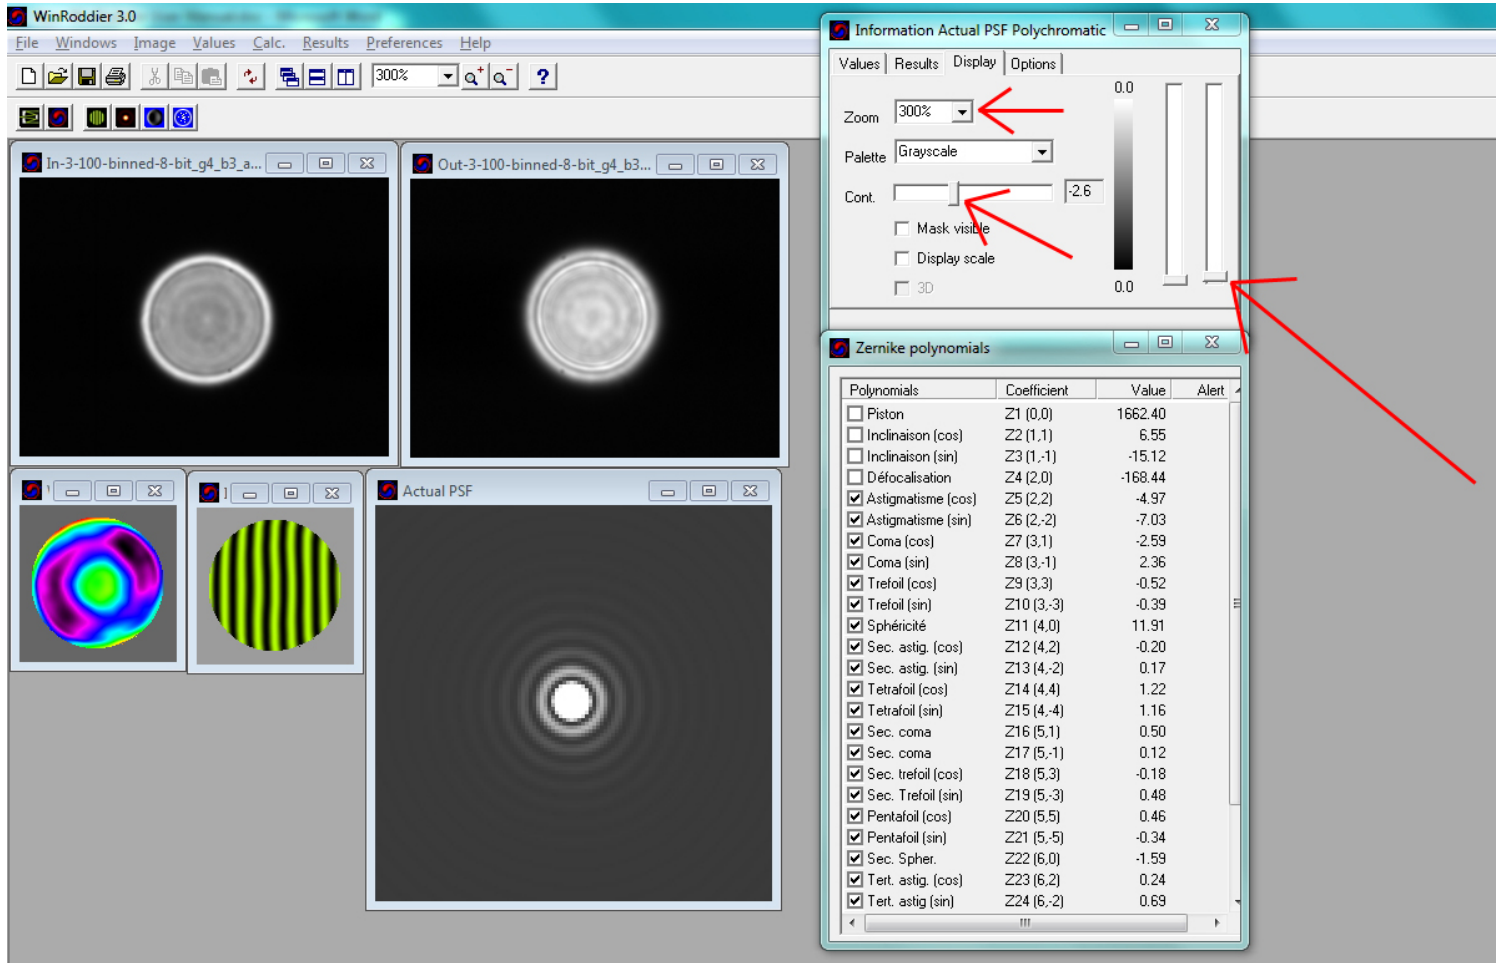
WinRoddier 3.0

File Windows Image Values Calc. Results Preferences Help

300%

In-3-100-binned-8-bit_g4_b3_a...

Out-3-100-binned-8-bit_g4_b3...

Actual PSF

Information Actual PSF Polychromatic

Values Results Display Options

Zoom 300%

Palette Grayscale

Cont. -2.6

Mask visible

Display scale

3D

0.0

0.0

Zernike polynomials

| Polynomials | Coefficient | Value | Alert |
|---|---|---|---|
| Piston | Z1 (0,0) | 1662.40 | |
| Inclinaison (cos) | Z2 (1,1) | 6.55 | |
| Inclinaison (sin) | Z3 (1,-1) | -15.12 | |
| Défocalisation | Z4 (2,0) | -168.44 | |
| Astigmatisme (cos) | Z5 (2,2) | -4.97 | |
| Astigmatisme (sin) | Z6 (2,-2) | -7.03 | |
| Coma (cos) | Z7 (3,1) | -2.59 | |
| Coma (sin) | Z8 (3,-1) | 2.36 | |
| Trefoil (cos) | Z9 (3,3) | -0.52 | |
| Trefoil (sin) | Z10 (3,-3) | -0.39 | |
| Sphéricité | Z11 (4,0) | 11.91 | |
| Sec. astig. (cos) | Z12 (4,2) | -0.20 | |
| Sec. astig. (sin) | Z13 (4,-2) | 0.17 | |
| Tetrafoil (cos) | Z14 (4,4) | 1.22 | |
| Tetrafoil (sin) | Z15 (4,-4) | 1.16 | |
| Sec. coma | Z16 (5,1) | 0.50 | |
| Sec. coma | Z17 (5,-1) | 0.12 | |
| Sec. trefoil (cos) | Z18 (5,3) | -0.18 | |
| Sec. Trefoil (sin) | Z19 (5,-3) | 0.48 | |
| Pentafoil (cos) | Z20 (5,5) | 0.46 | |
| Pentafoil (sin) | Z21 (5,-5) | -0.34 | |
| Sec. Spher. | Z22 (6,0) | -1.59 | |
| Tert. astig. (cos) | Z23 (6,2) | 0.24 | |
| Tert. astig (sin) | Z24 (6,-2) | 0.69 | |